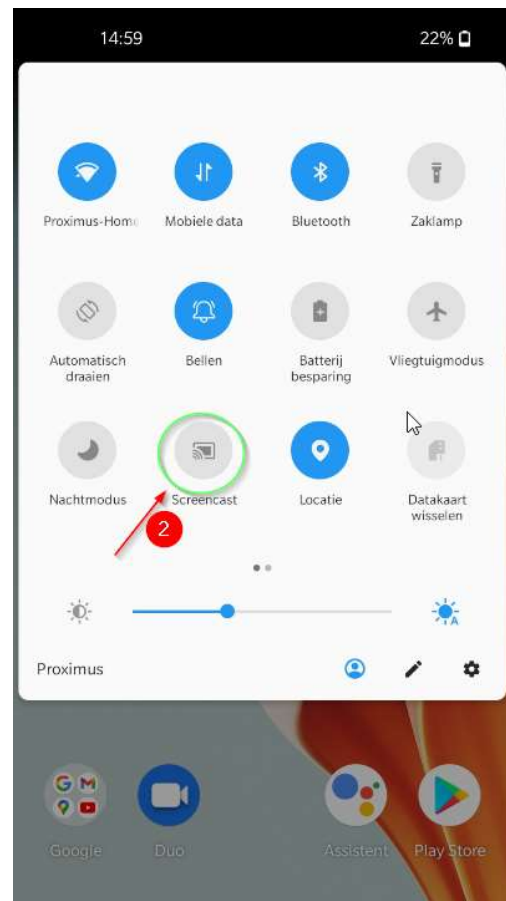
14:59 22%

Proximus-Home
Mobiele data
Bluetooth
Zaklamp

Automatisch draaien
Bellen
Batterij besparing
Vliegtuigmodus

Nachtmodus
Screencast
Locatie
Datakaart wisselen

2

A

Proximus

Google
Duo
Assistent
Play Store